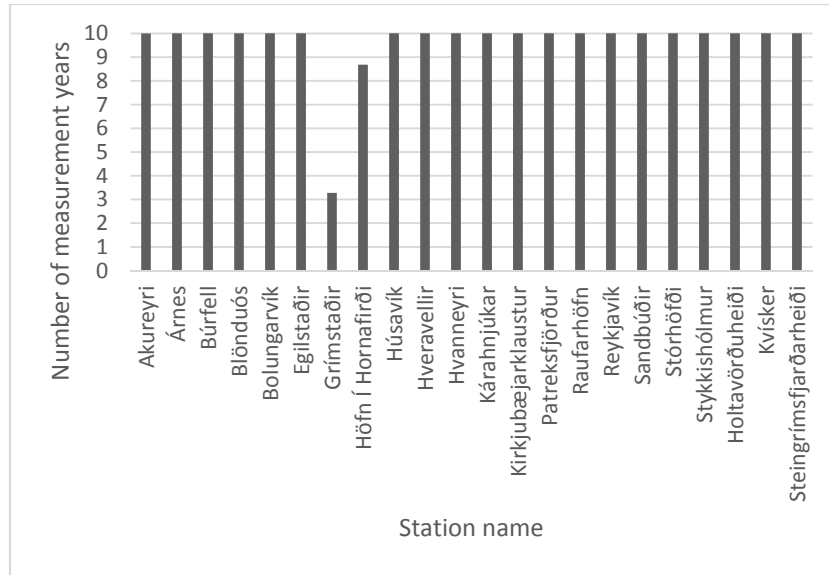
Number of measurement years

10
9
8
7
6
5
4
3
2
1
0

Akureyri
Árnes
Búrfell
Blönduós
Bolungarvík
Egilstaðir
Grímstaðir
Höfn Í Hornafirði
Húsavík
Hveravellir
Hvanneyri
Kárahnjúkar
Kirkjubæjarklaustur
Patreksfjörður
Raufarhöfn
Reykjavík
Sandbúðir
Stórhöfði
Stykkishólmur
Holtavörðuheiði
Kvísker
Steingrímsfjarðarheiði

Station name